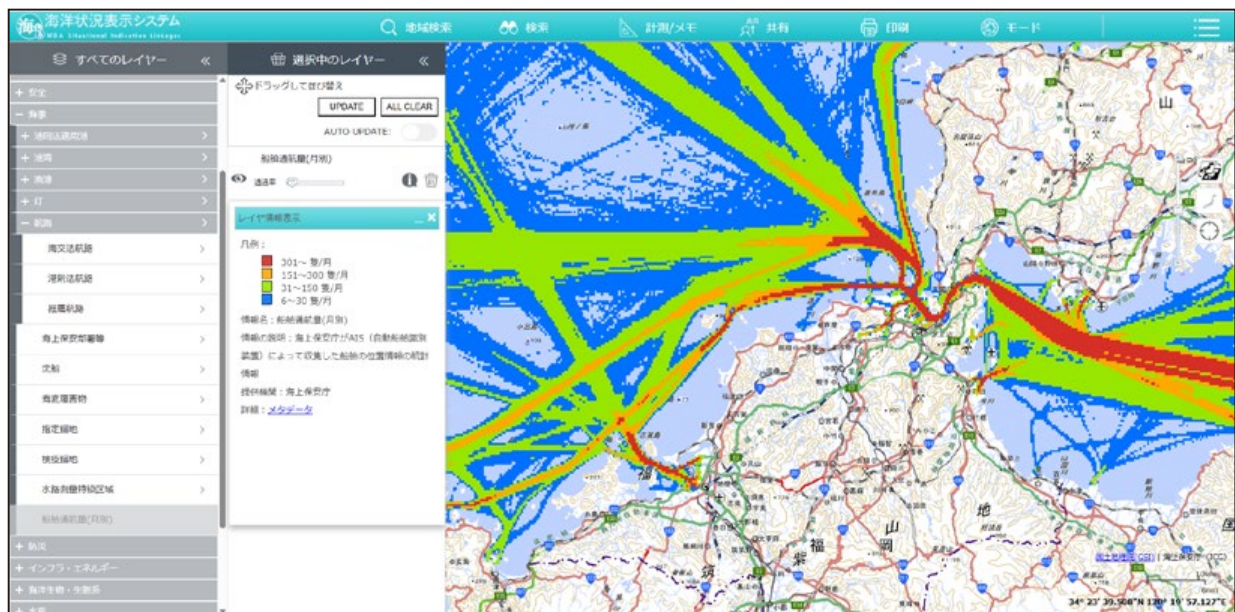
海洋状況表示システム
MDA Situational Indication Linkages

地域検索 検索 計測/メモ 共有 印刷 モード

すべてのレイヤー «
+ 安全
− 海事
+ 港則法適用港
+ 港湾
+ 漁港
+ 灯
− 航路
海交法航路
港則法航路
推薦航路
海上保安部署等
文献
有害障害物
指定錨地
検疫錨地
水路測量特別区域
船舶通航量(月別)
+ 防災
+ インフラ・エネルギー
+ 海洋生物・生態系

選択中のレイヤー «
ドラッグして並び替え
UPDATE ALL CLEAR
AUTO UPDATE:
船舶通航量(月別)
透過率

レイヤ情報表示
凡例：
301〜 隻/月
151〜300 隻/月
31〜150 隻/月
6〜30 隻/月
情報名：船舶通航量(月別)
情報の説明：海上保安庁がAIS（自動船舶識別装置）によって収集した船舶の位置情報の統計情報
提供機関：海上保安庁
詳細：メタデータ

山
福
山
岡
地
国土地理院 | 海上保安庁
34° 23' 39.508"N 130° 19' 57.127"E